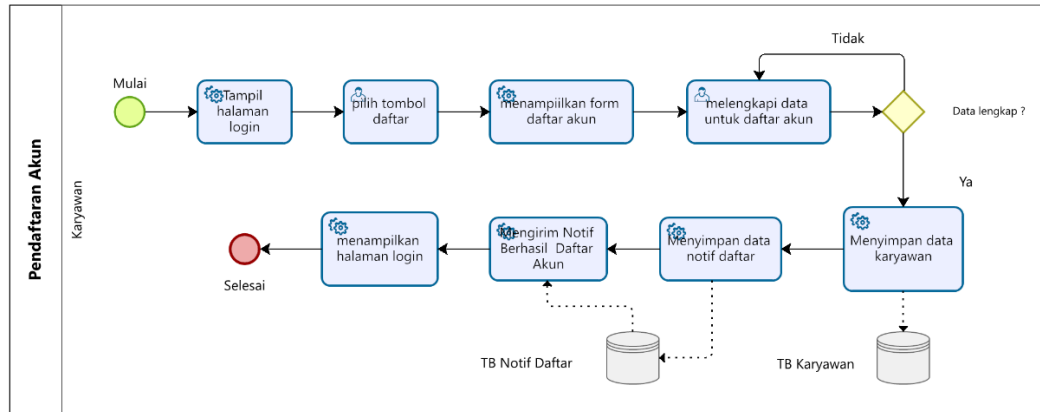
Pendaftaran Akun

Karyawan

Mulai

Tampil halaman login

pilih tombol daftar

menampiilkan form daftar akun

melengkapi data untuk daftar akun

Tidak

Data lengkap ?

Ya

Menyimpan data karyawan

Menyimpan data notif daftar

Mengirim Notif Berhasil Daftar Akun

menampilkan halaman login

Selesai

TB Notif Daftar

TB Karyawan